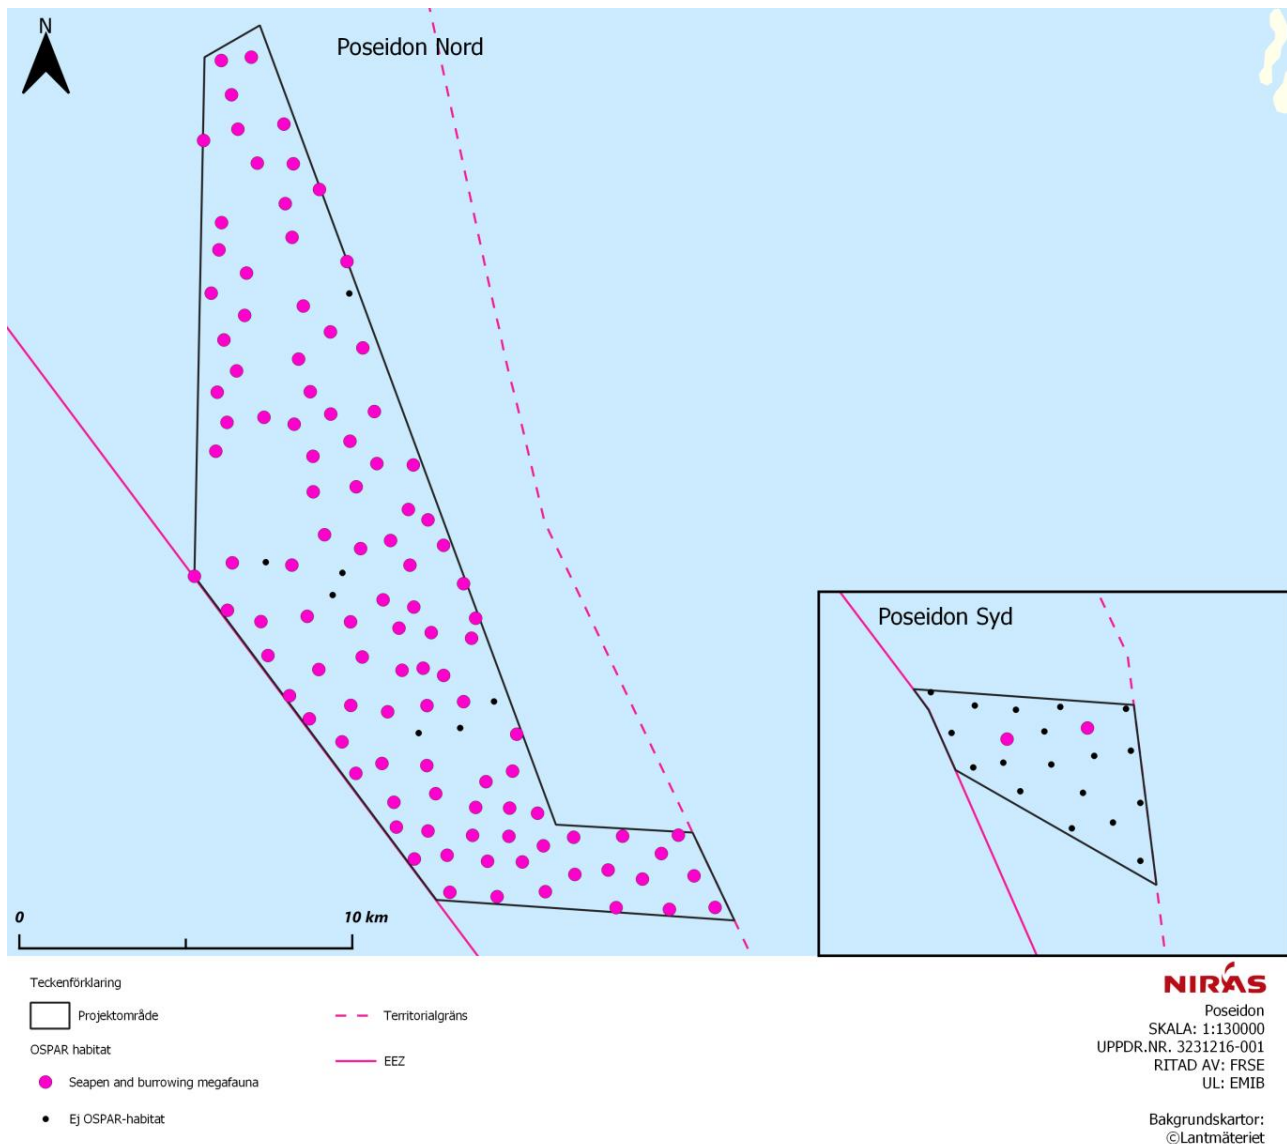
N

Poseidon Nord

Poseidon Syd

0

10 km

Teckenförklaring

Projektområde

OSPAR habitat

Seapen and burrowing megafauna

Ej OSPAR-habitat

Territorialgräns

EEZ

NIRAS

Poseidon
SKALA: 1:130000
UPPDR.NR. 3231216-001
RITAD AV: FRSE
UL: EMIB

Bakgrundskartor:
©Lantmäteriet